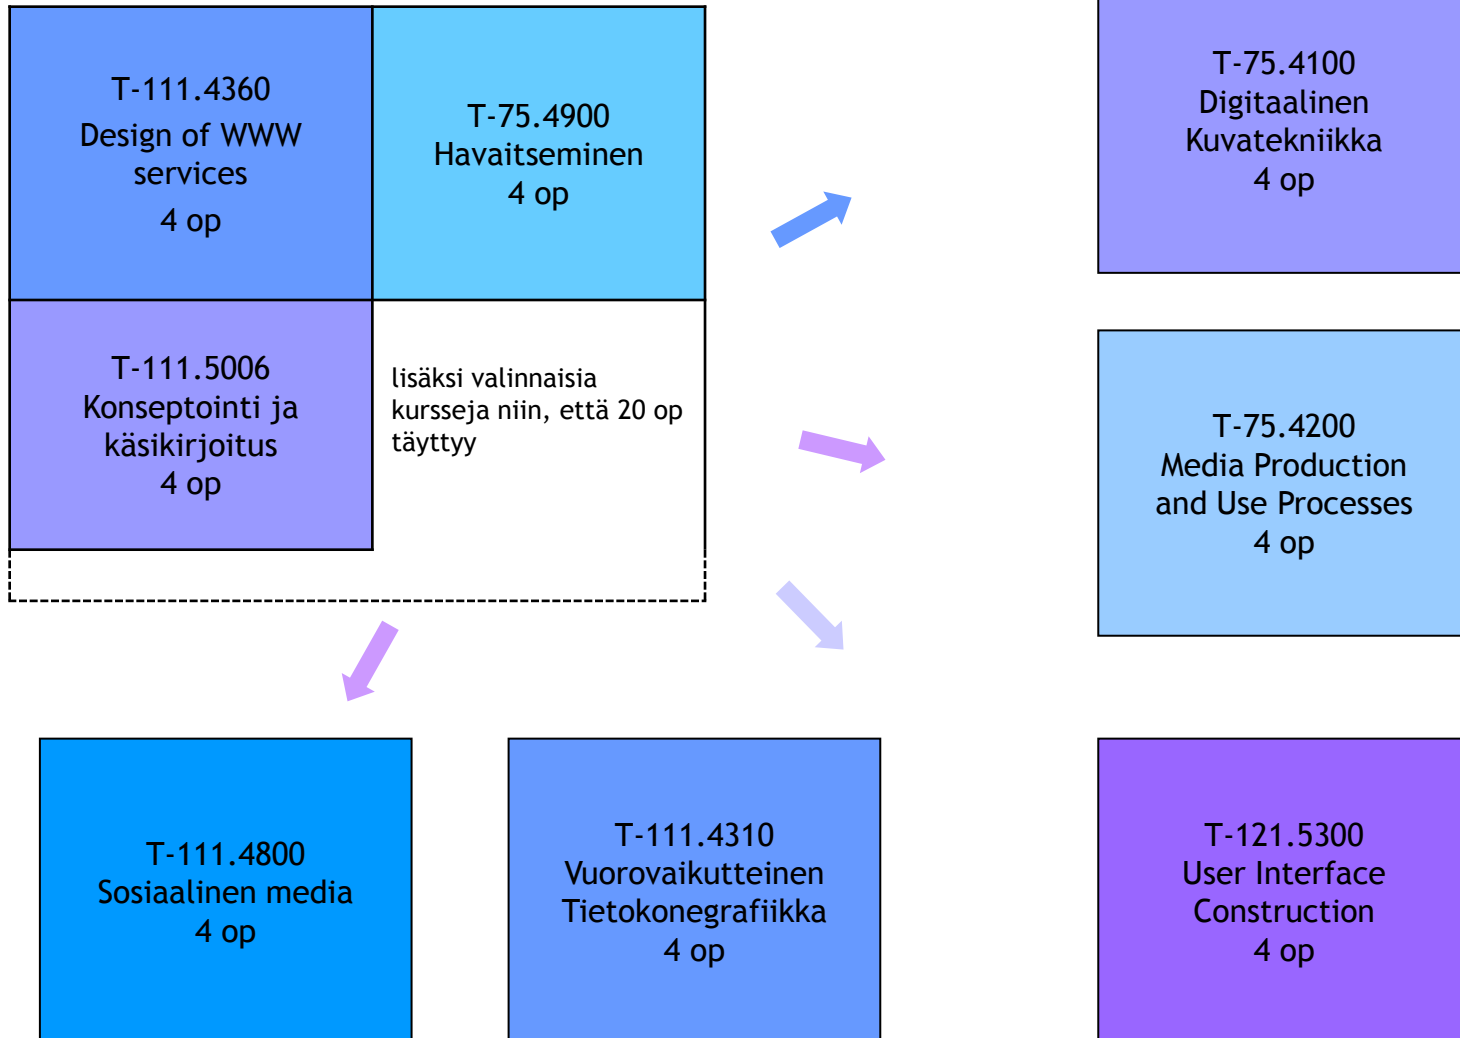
T-111.4360
Design of WWW services
4 op

T-75.4900
Havaitseminen
4 op

T-111.5006
Konseptointi ja käsikirjoitus
4 op

lisäksi valinnaisia kursseja niin, että 20 op täyttyy

T-75.4100
Digitaalinen Kuvatekniikka
4 op

T-75.4200
Media Production and Use Processes
4 op

T-111.4800
Sosiaalinen media
4 op

T-111.4310
Vuorovaikutteinen Tietokonegrafiikka
4 op

T-121.5300
User Interface Construction
4 op